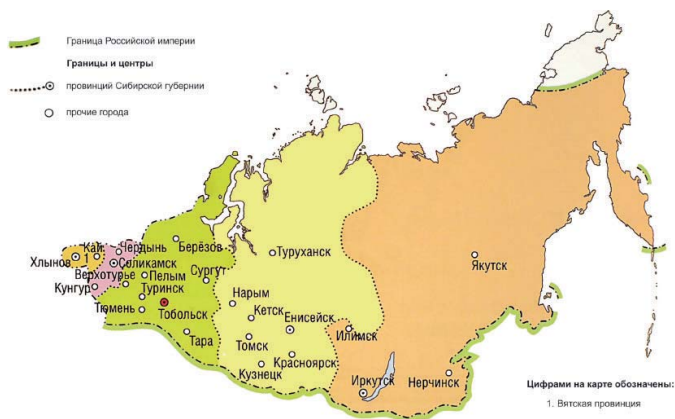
Граница Российской империи

Границы и центры

провинций Сибирской губернии

прочие города

Хлынов
Кай
1
Чердынь
Соликамск
Верхотурье
Кунгур
Пелым
Туринск
Тюмень
Тобольск
Берёзов
Сургут
Тара
Туруханск
Нарым
Кетск
Енисейск
Томск
Кузнецк
Красноярск
Илимск
Иркутск
Нерчинск
Якутск

Цифрами на карте обозначены:

1. Вятская провинция